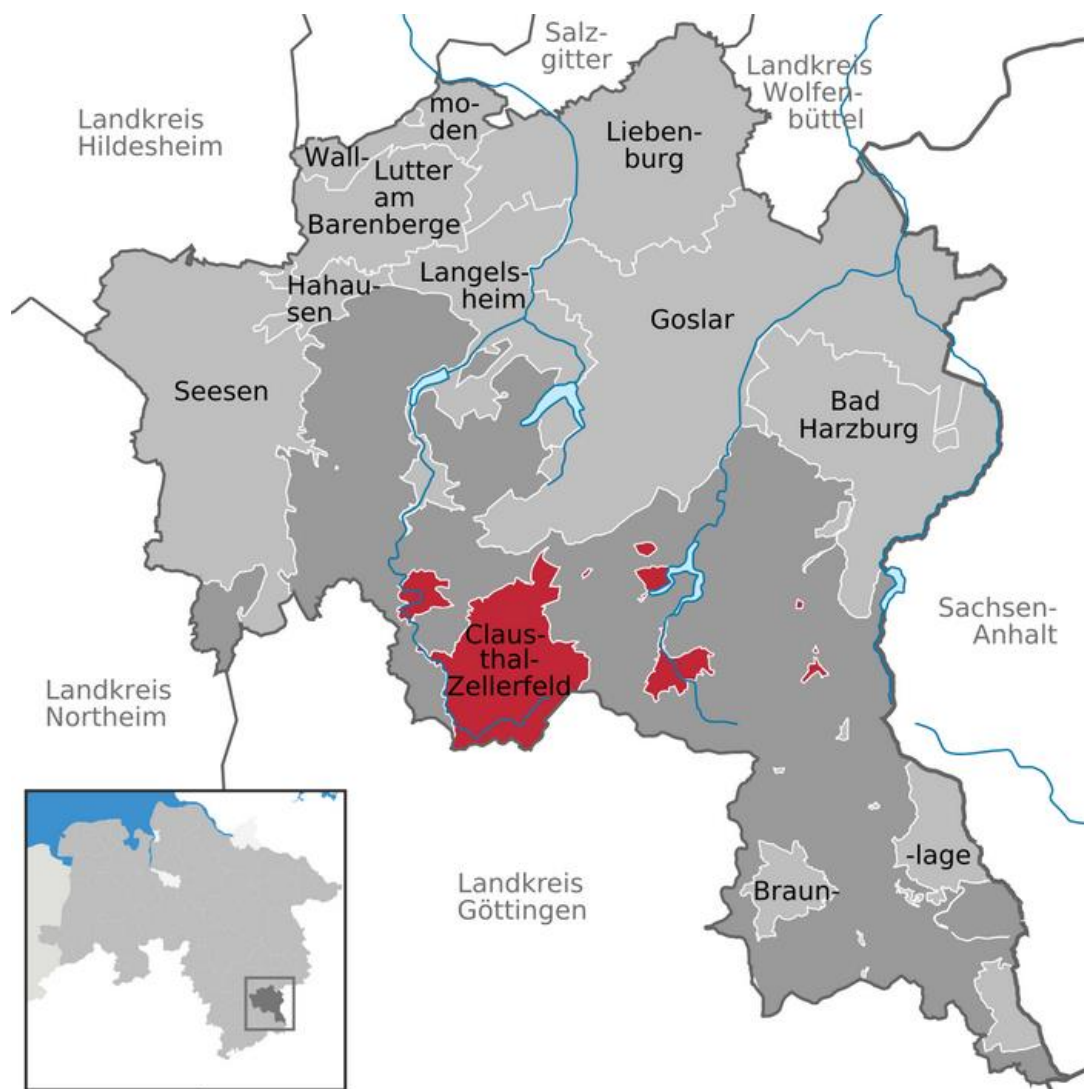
Salzgitter

Landkreis Wolfenbüttel

Landkreis Hildesheim

moden

Wall-

Lutter am Barenberge

Liebenburg

Hahausen

Langelsheim

Goslar

Seesen

Bad Harzburg

Clausthal-Zellerfeld

Sachsen-Anhalt

Landkreis Northeim

Landkreis Göttingen

-lage

Braun-